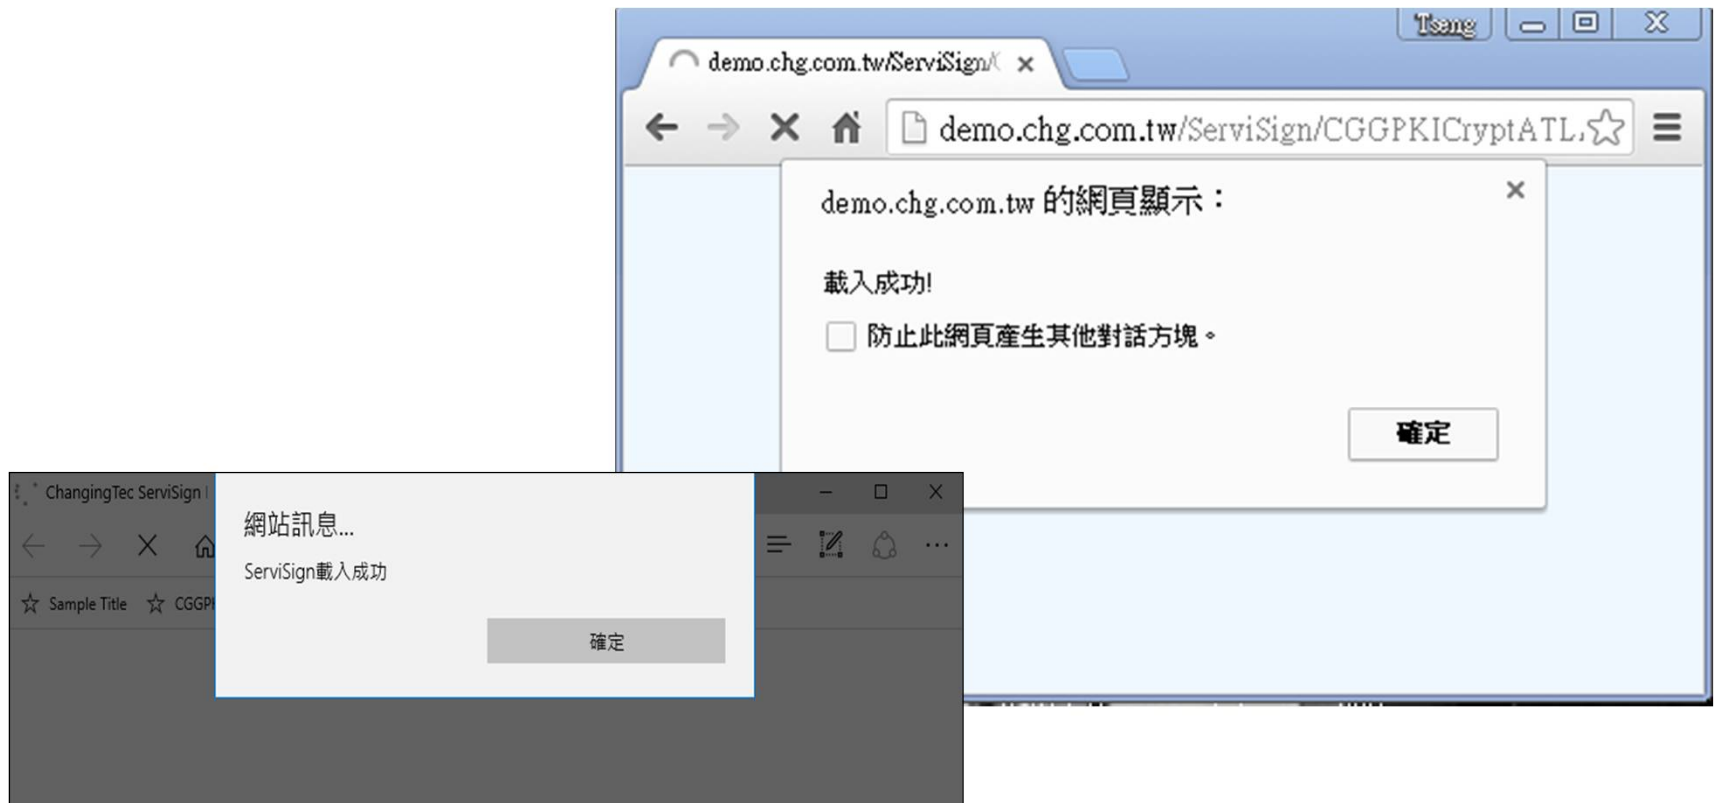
Tsang

demo.chg.com.tw/ServiSign/( ×

demo.chg.com.tw/ServiSign/CGGPKICryptATL.

demo.chg.com.tw 的網頁顯示：

×

載入成功!

防止此網頁產生其他對話方塊。

確定

ChangingTec ServiSign

網站訊息...

ServiSign載入成功

確定

Sample Title

CGGP